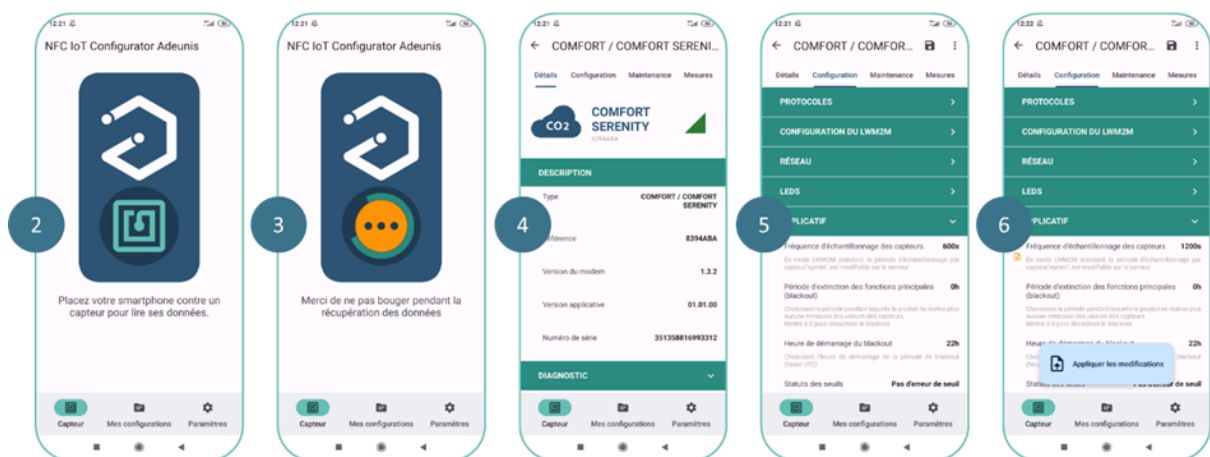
12:21

NFC IoT Configurator Adeunis

2

Placez votre smartphone contre un capteur pour lire ses données.

Capteur
Mes configurations
Paramètres

12:21

NFC IoT Configurator Adeunis

3

Merci de ne pas bouger pendant la récupération des données

Capteur
Mes configurations
Paramètres

12:21

COMFORT / COMFORT SERENI...

Détails
Configuration
Maintenance
Mesures

CO2
COMFORT SERENITY
8394ABA

DESCRIPTION

4

| Type | COMFORT / COMFORT SERENITY |
|---|---|
| Référence | 8394ABA |
| Version du modem | 1.3.2 |
| Version applicative | 01.01.00 |
| Numéro de série | 351358816993312 |

DIAGNOSTIC

Capteur
Mes configurations
Paramètres

12:21

COMFORT / COMFOR...

Détails
Configuration
Maintenance
Mesures

PROTOCOLES
CONFIGURATION DU LWM2M
RÉSEAU
LEDS
5
APPLICATIF

Fréquence d'échantillonnage des capteurs 600s
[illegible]

Période d'extinction des fonctions principales (blackout) 0h
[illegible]

Heure de démarrage du blackout 22h
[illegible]

Statuts des seuils Pas d'erreur de seuil

Capteur
Mes configurations
Paramètres

12:22

COMFORT / COMFOR...

Détails
Configuration
Maintenance
Mesures

PROTOCOLES
CONFIGURATION DU LWM2M
RÉSEAU
LEDS
6
APPLICATIF

Fréquence d'échantillonnage des capteurs 1200s
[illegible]

Période d'extinction des fonctions principales (blackout) 0h
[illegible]

22h

Appliquer les modifications

Statuts des seuils Pas d'erreur de seuil

Capteur
Mes configurations
Paramètres